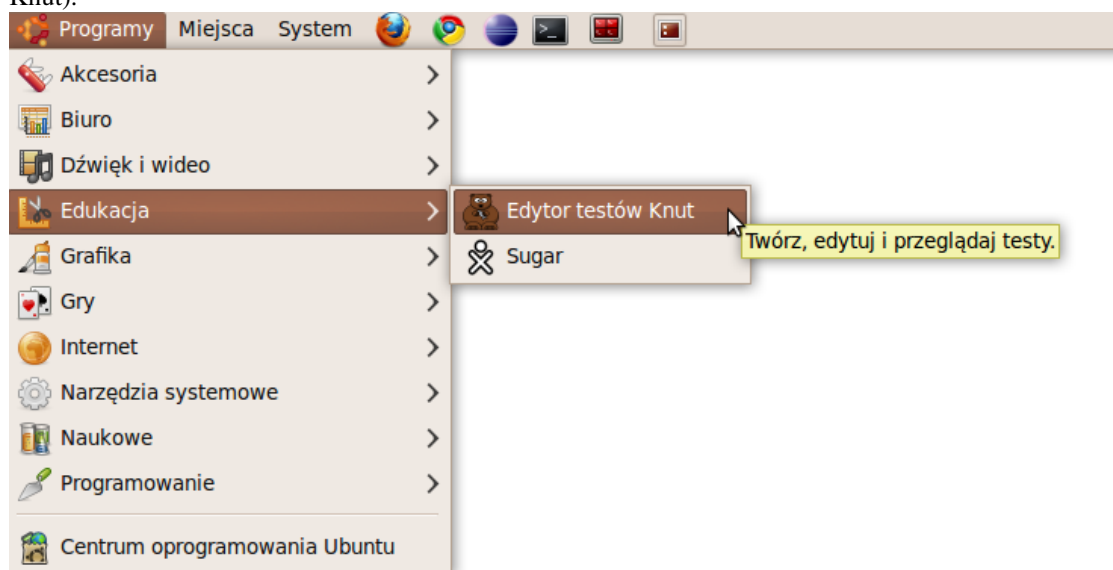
Knut).

Programy Miejsca System

Akcesoria
Biuro
Dźwięk i wideo
Edukacja
Grafika
Gry
Internet
Narzędzia systemowe
Naukowe
Programowanie
Centrum oprogramowania Ubuntu

Edytor testów Knut
Sugar

Twórz, edytuj i przeglądaj testy.